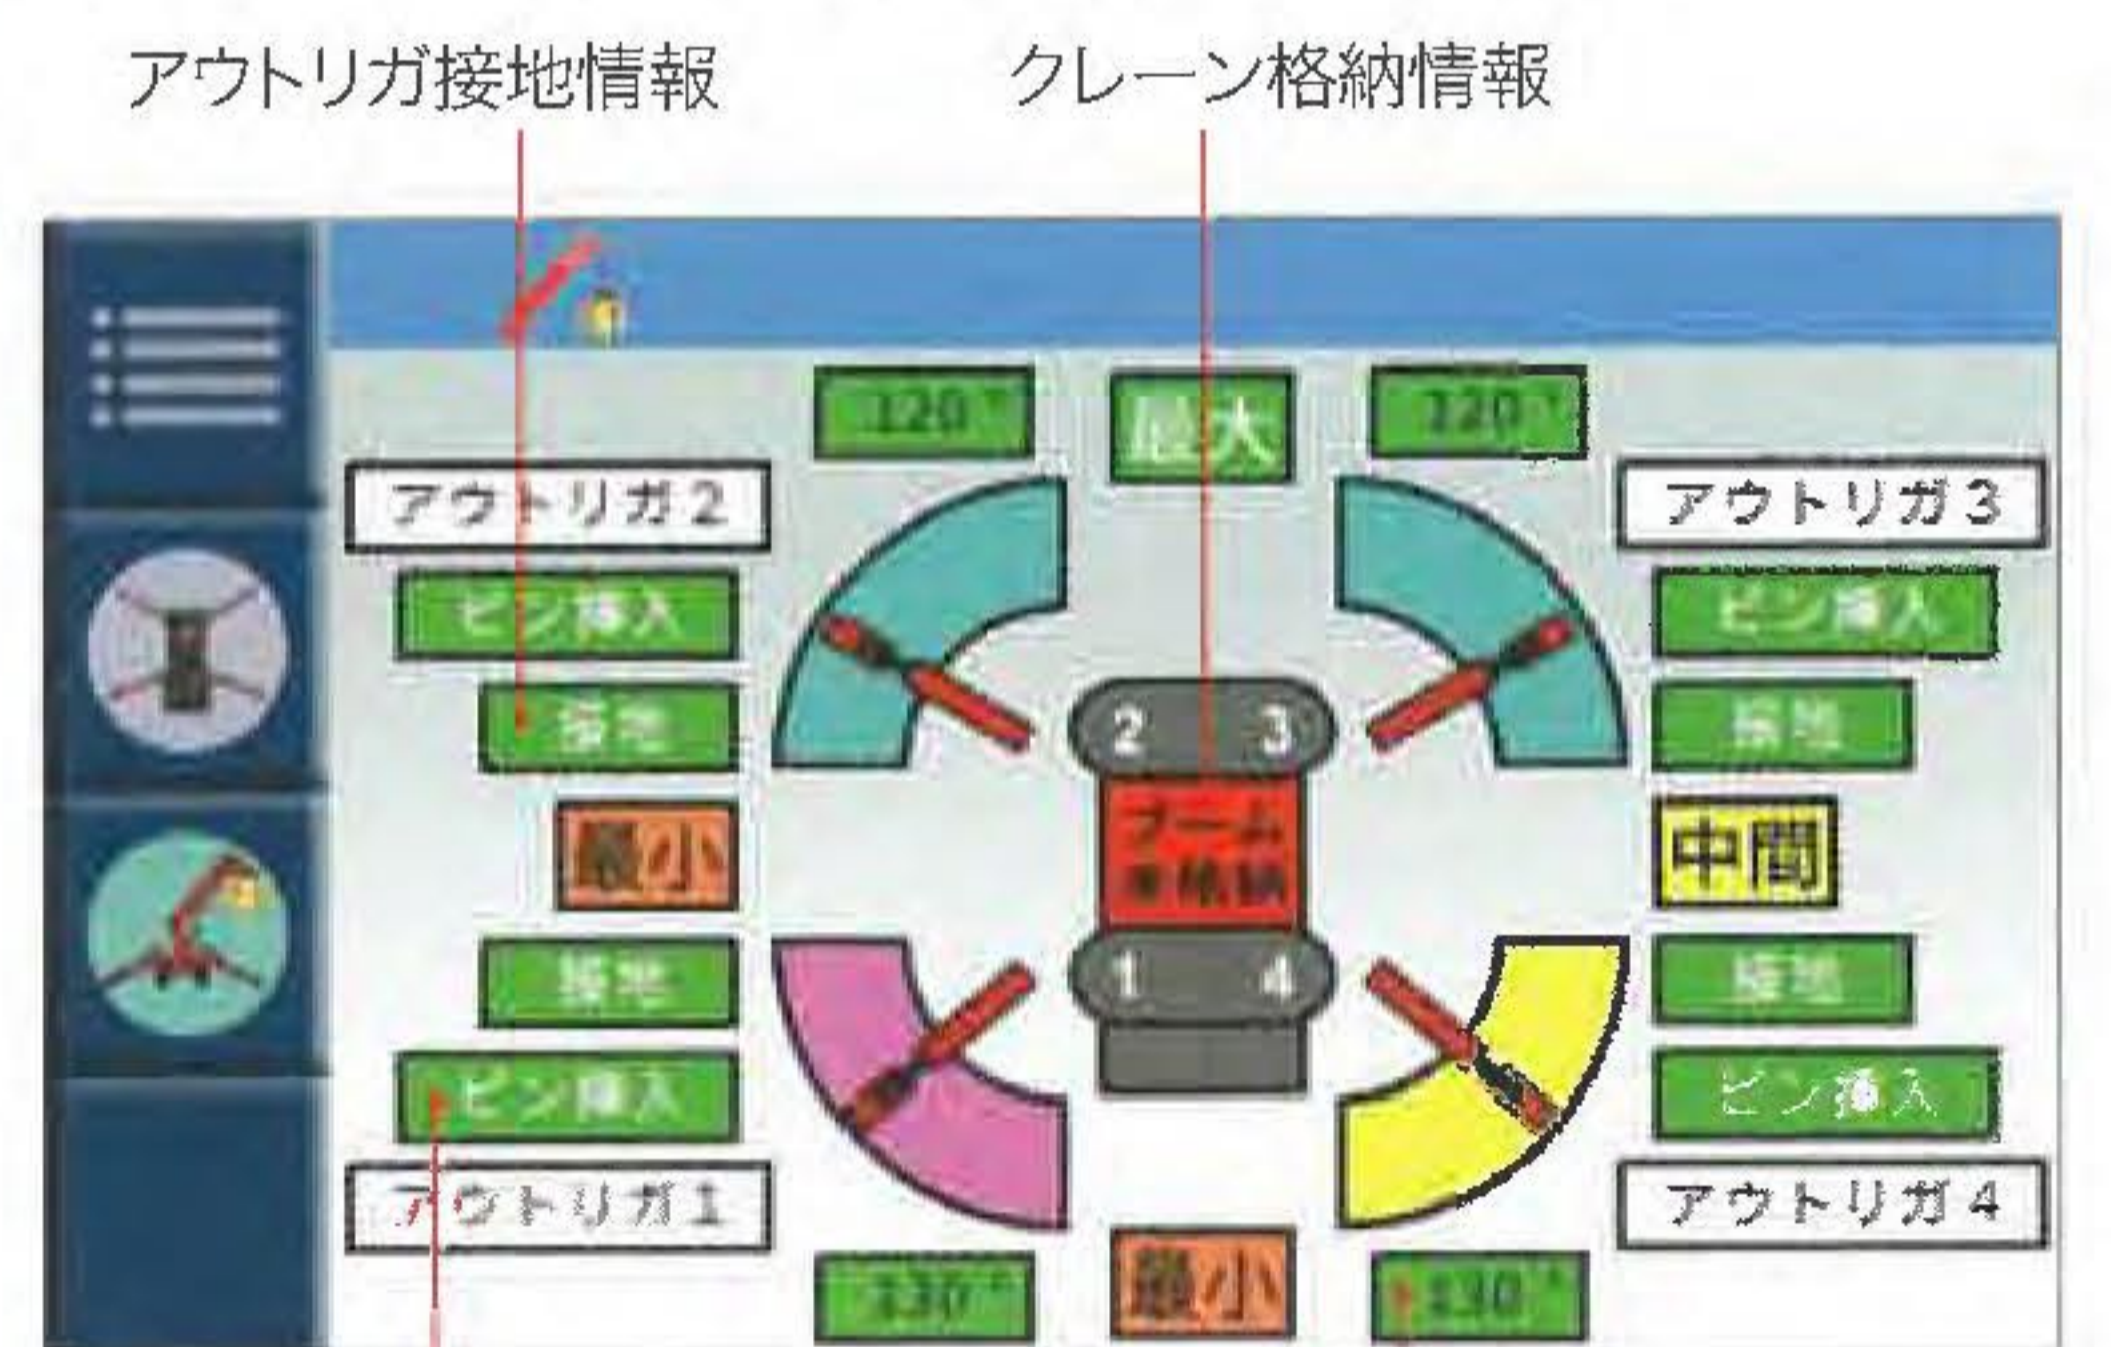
アウトリガ接地情報

クレーン格納情報

120°

最大

120°

アウトリガ2

アウトリガ3

ピン挿入

ピン挿入

接地

接地

2 3

最小

ブーム
未格納

中間

接地

1 4

接地

ピン挿入

ピン挿入

アウトリガ1

アウトリガ4

130°

最小

130°